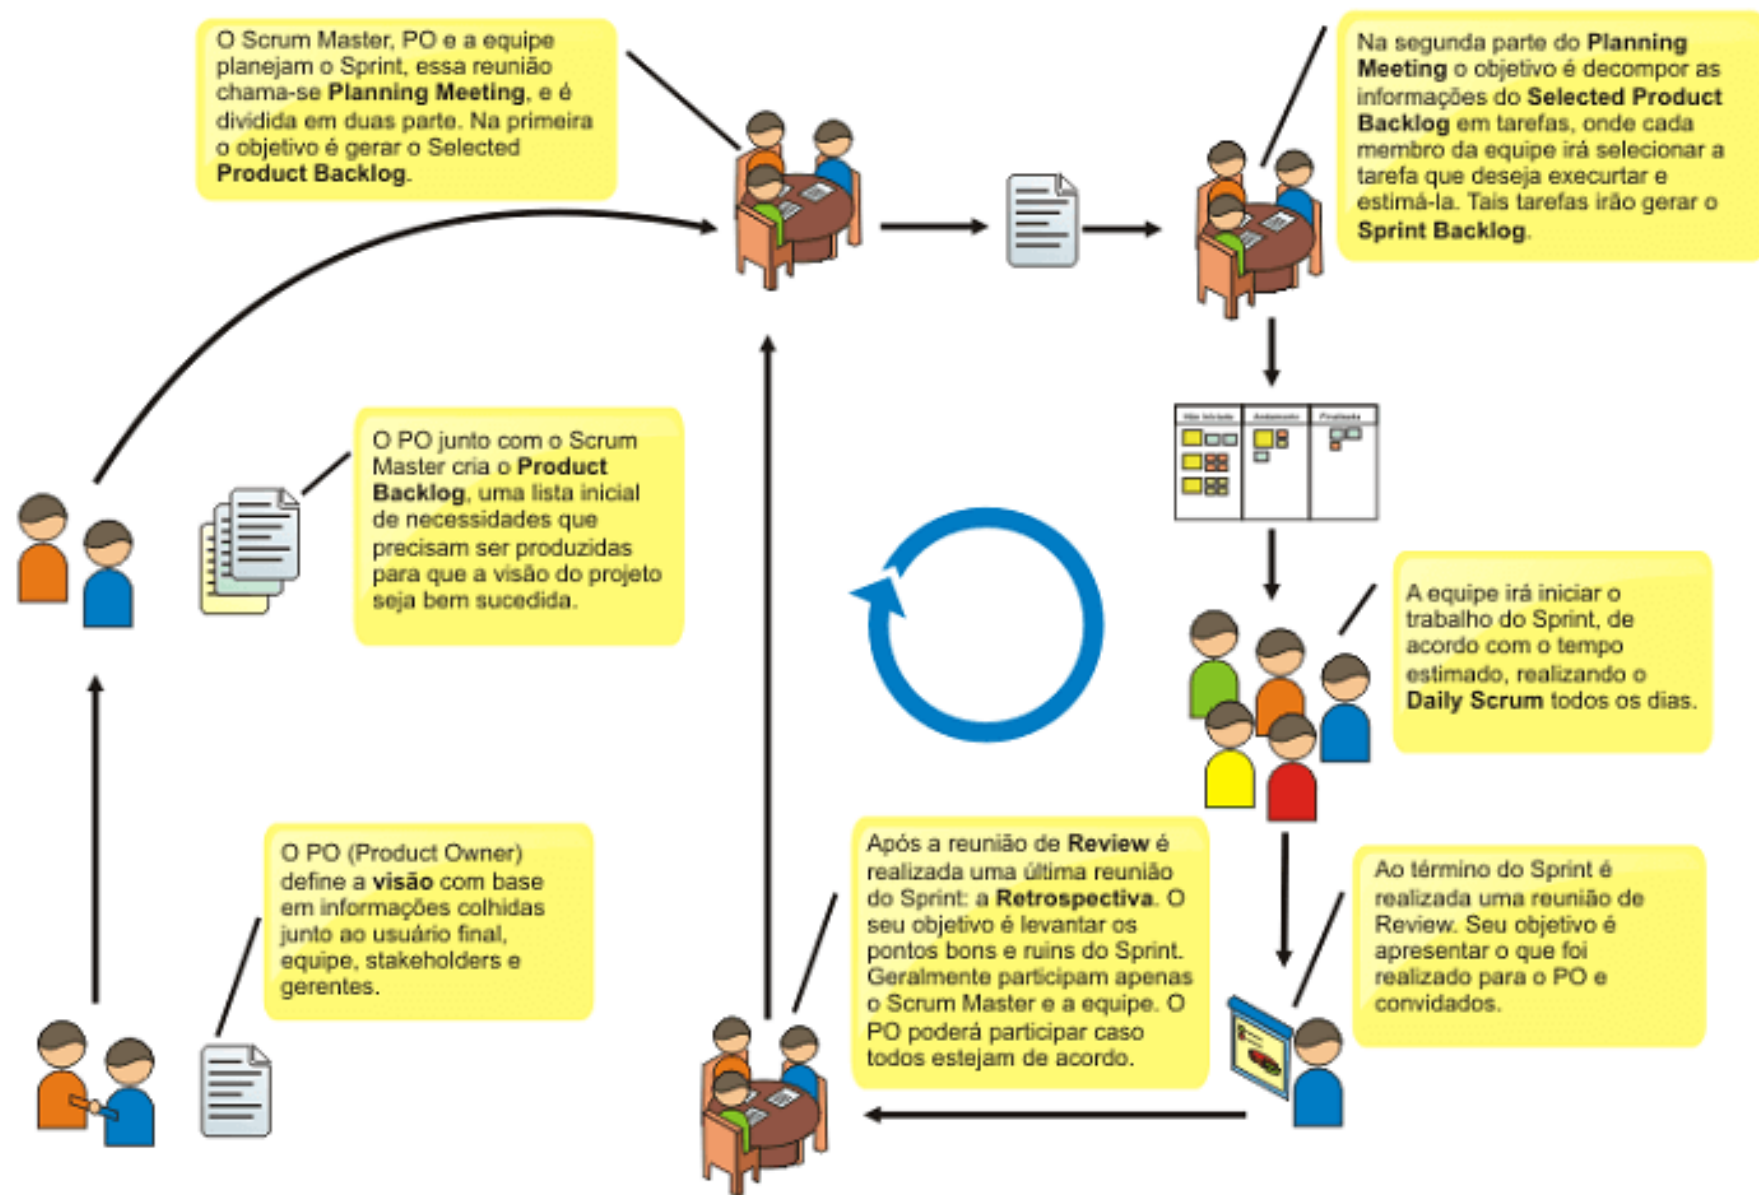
O Scrum Master, PO e a equipe planejam o Sprint, essa reunião chama-se **Planning Meeting**, e é dividida em duas parte. Na primeira o objetivo é gerar o Selected **Product Backlog**.

Na segunda parte do **Planning Meeting** o objetivo é decompor as informações do **Selected Product Backlog** em tarefas, onde cada membro da equipe irá selecionar a tarefa que deseja executar e estimá-la. Tais tarefas irão gerar o **Sprint Backlog**.

O PO junto com o Scrum Master cria o **Product Backlog**, uma lista inicial de necessidades que precisam ser produzidas para que a visão do projeto seja bem sucedida.

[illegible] | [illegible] | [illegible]

A equipe irá iniciar o trabalho do Sprint, de acordo com o tempo estimado, realizando o **Daily Scrum** todos os dias.

O PO (Product Owner) define a **visão** com base em informações colhidas junto ao usuário final, equipe, stakeholders e gerentes.

Após a reunião de **Review** é realizada uma última reunião do Sprint: a **Retrospectiva**. O seu objetivo é levantar os pontos bons e ruins do Sprint. Geralmente participam apenas o Scrum Master e a equipe. O PO poderá participar caso todos estejam de acordo.

Ao término do Sprint é realizada uma reunião de Review. Seu objetivo é apresentar o que foi realizado para o PO e convidados.